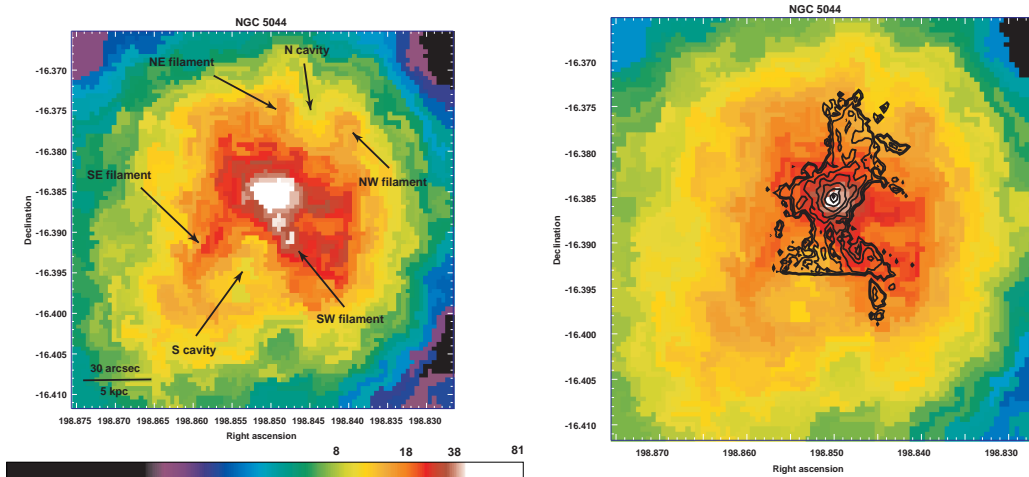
NGC 5044

N cavity
NE filament
NW filament
SE filament
SW filament
S cavity

-16.370
-16.375
-16.380
-16.385
-16.390
-16.395
-16.400
-16.405
-16.410

Declination

30 arcsec
5 kpc

198.875 198.870 198.865 198.860 198.855 198.850 198.845 198.840 198.835 198.830

Right ascension

8 18 38 81

NGC 5044

-16.370
-16.375
-16.380
-16.385
-16.390
-16.395
-16.400
-16.405
-16.410

Declination

198.870 198.860 198.850 198.840 198.830

Right ascension